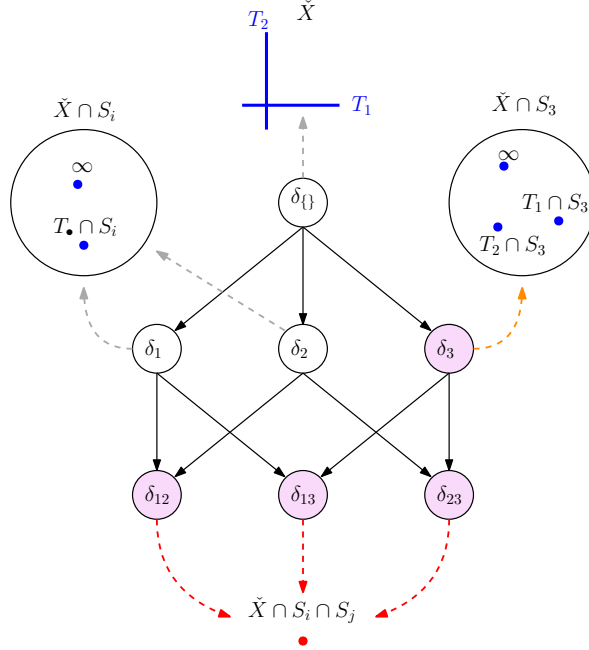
$T_2$
$\check{X}$
$T_1$

$\check{X} \cap S_i$
$\infty$
$T_\bullet \cap S_i$

$\check{X} \cap S_3$
$\infty$
$T_1 \cap S_3$
$T_2 \cap S_3$

$\delta_{\{\}}$

$\delta_1$
$\delta_2$
$\delta_3$

$\delta_{12}$
$\delta_{13}$
$\delta_{23}$

$\check{X} \cap S_i \cap S_j$